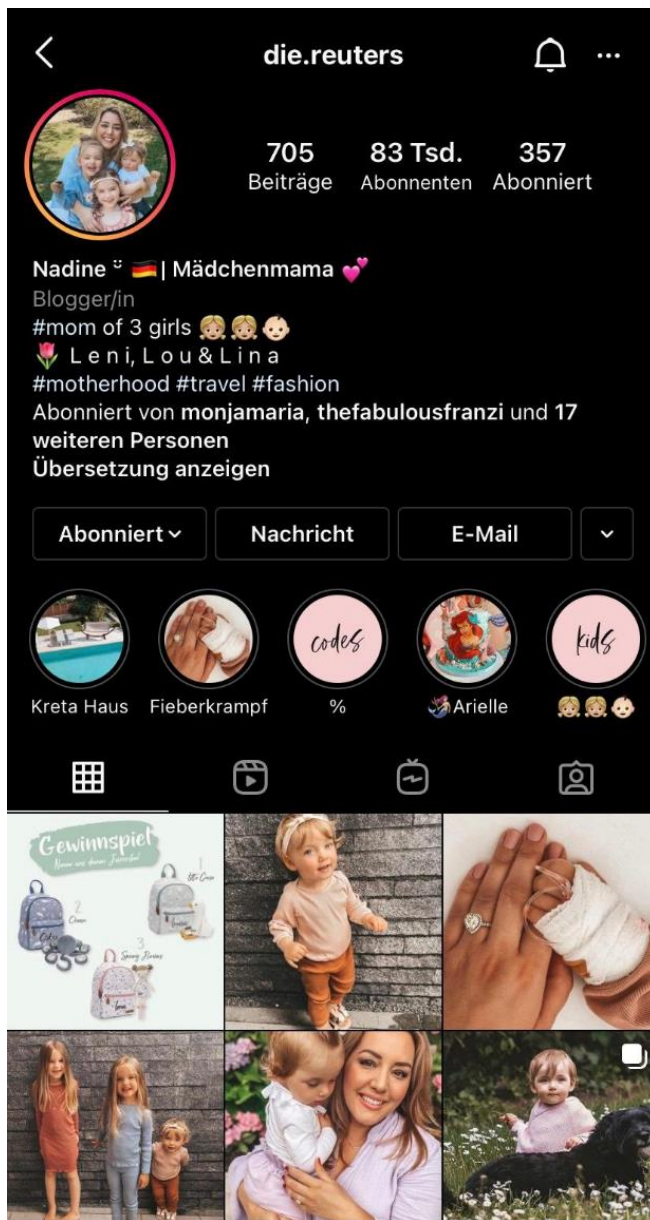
die.reuters

705
Beiträge

83 Tsd.
Abonnenten

357
Abonniert

Nadine ᵕ̈ 🇩🇪| Mädchenmama 💕
Blogger/in
#mom of 3 girls 👧🏼👧🏼👶🏼
🌷 L e n i, L o u & L i n a
#motherhood #travel #fashion
Abonniert von monjamaria, thefabulousfranzi und 17 weiteren Personen
Übersetzung anzeigen

Abonniert
Nachricht
E-Mail

Kreta Haus
Fieberkrampf
codes
%
🧜‍♀️Arielle
kids
👧🏼👧🏼👶🏼

Gewinnspiel
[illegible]
1
2
3
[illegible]